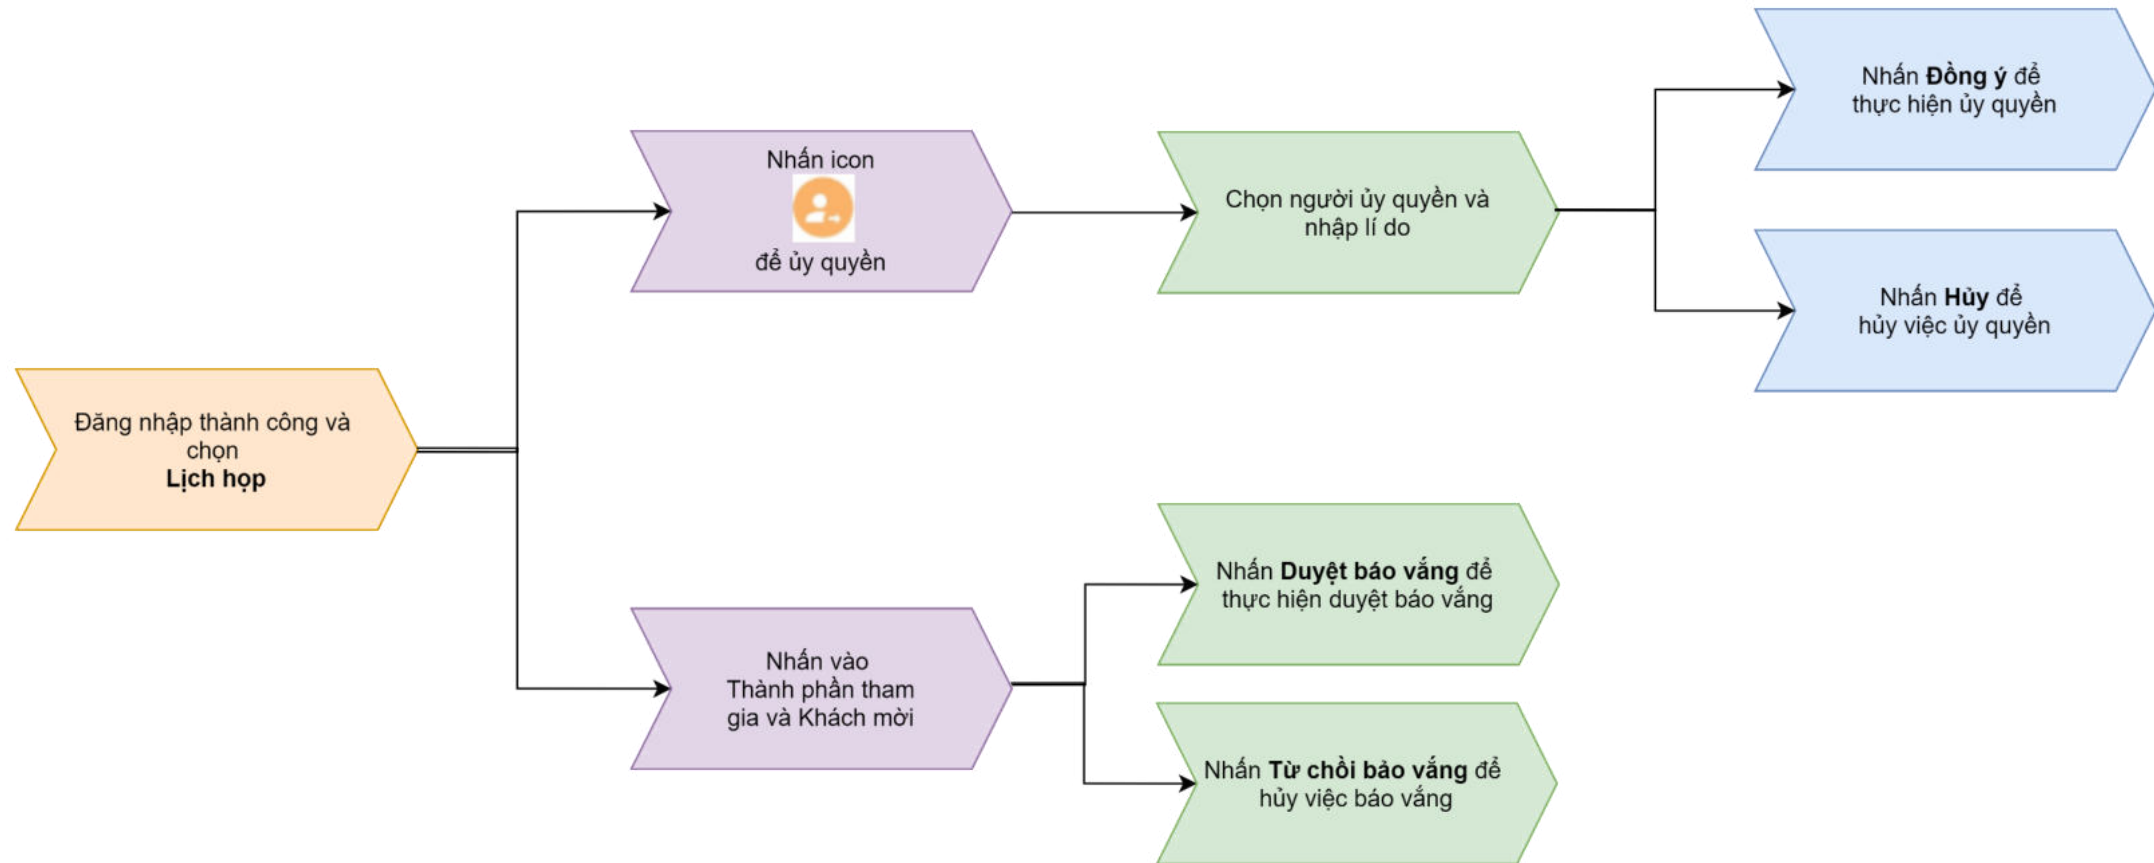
Đăng nhập thành công và chọn
Lịch họp

Nhấn icon
để ủy quyền

Chọn người ủy quyền và nhập lí do

Nhấn Đồng ý để thực hiện ủy quyền

Nhấn Hủy để hủy việc ủy quyền

Nhấn vào Thành phần tham gia và Khách mời

Nhấn Duyệt báo vắng để thực hiện duyệt báo vắng

Nhấn Từ chối báo vắng để hủy việc báo vắng